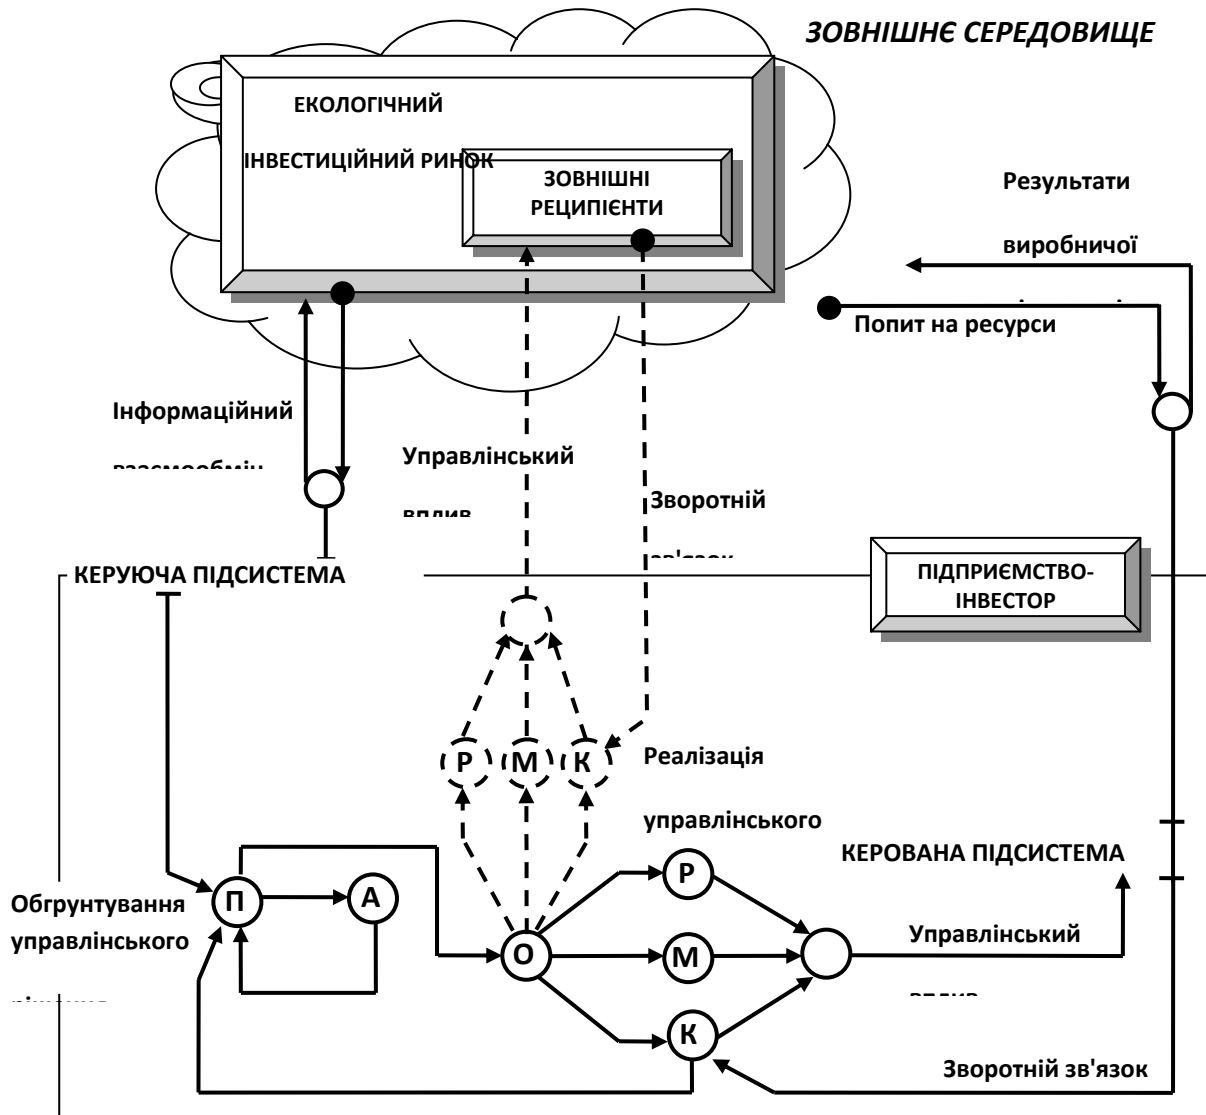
ЗОВНІШНЄ СЕРЕДОВИЩЕ

ЕКОЛОГІЧНИЙ

ІНВЕСТИЦІЙНИЙ РИНОК

ЗОВНІШНІ РЕЦИПІЄНТИ

Результати

виробничої

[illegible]

Попит на ресурси

Інформаційний

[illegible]

Управлінський

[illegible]

Зворотній

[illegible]

КЕРУЮЧА ПІДСИСТЕМА

ПІДПРИЄМСТВО-ІНВЕСТОР

Р

М

К

Реалізація

управлінського

КЕРОВАНА ПІДСИСТЕМА

П

А

О

Р

М

К

Обгрунтування

управлінського

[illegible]

Управлінський

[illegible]

Зворотній зв'язок